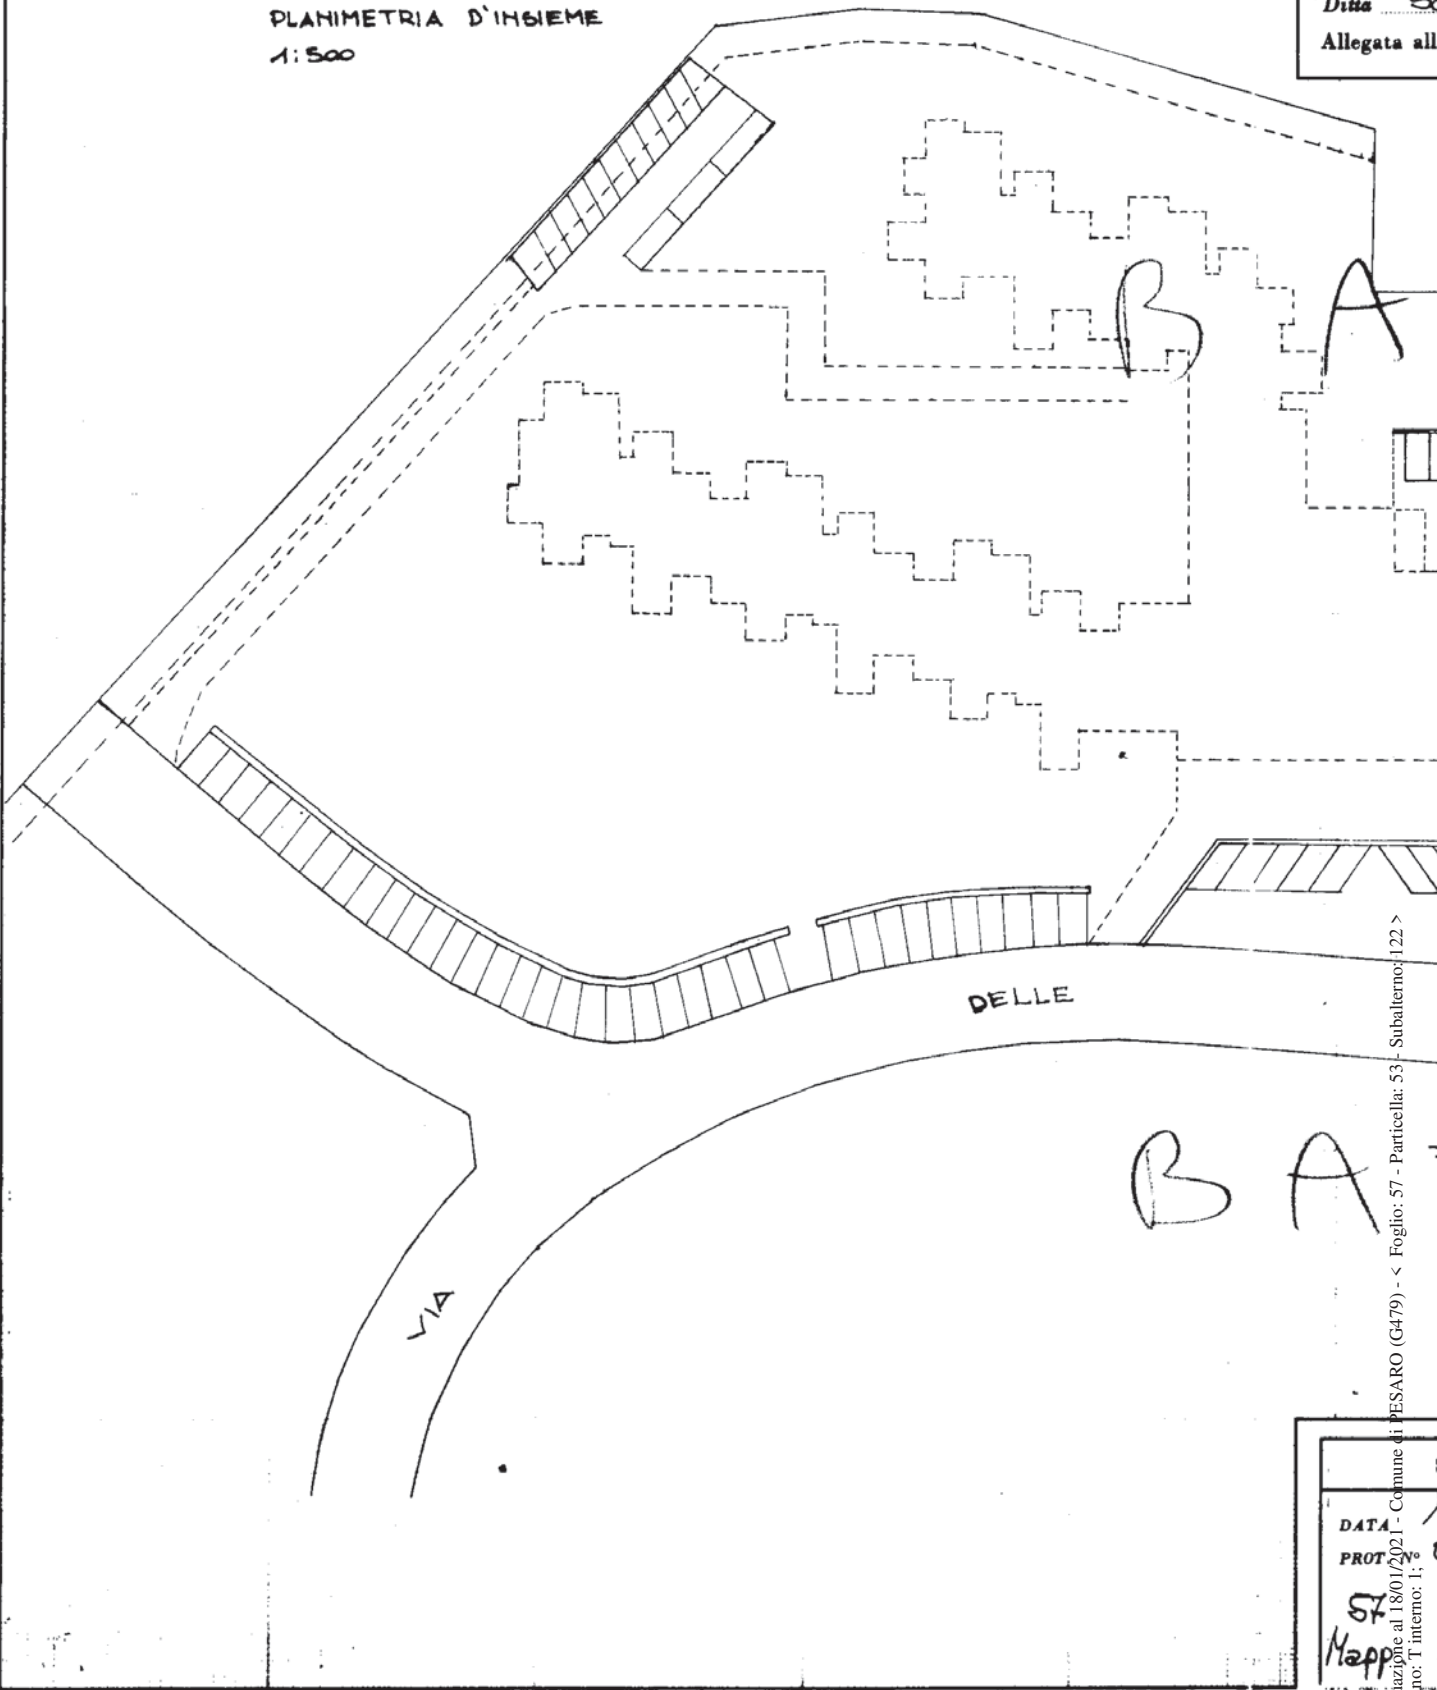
PLANIMETRIA D'INSIEME
1:500

Ditta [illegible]
Allegata all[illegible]

B A

DELLE

B A

VIA

azione al 18/01/2021 - Comune di PESARO (G479) - < Foglio: 57 - Particella: 53 - Subalterno: 122 >
no: T interno: 1;

DATA
PROT. N°
57
Mapp